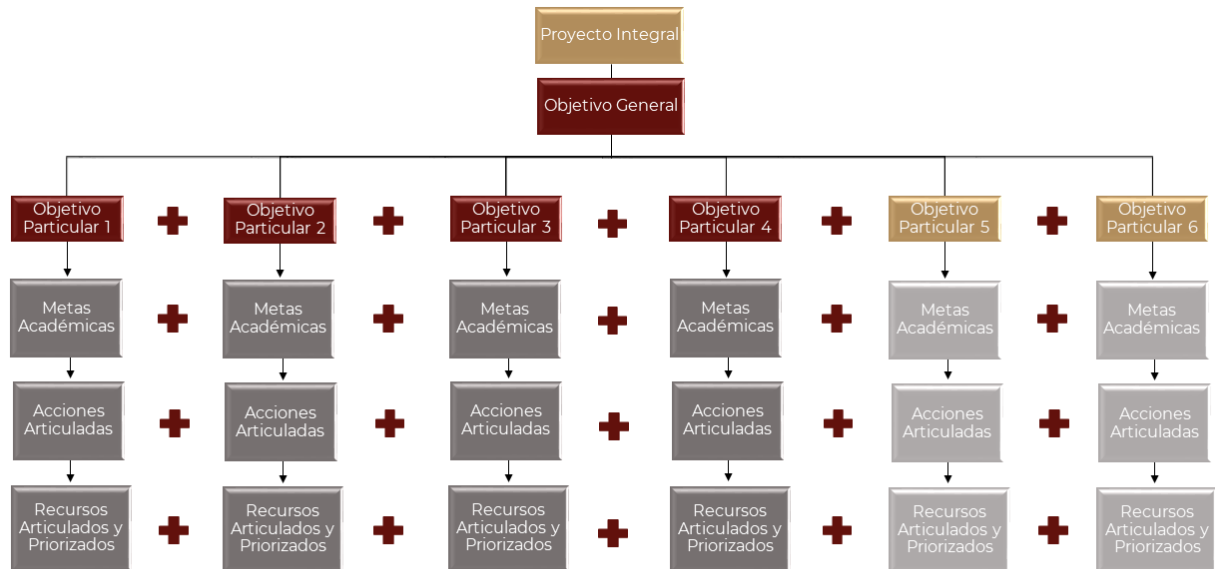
Proyecto Integral

Objetivo General

Objetivo Particular 1

Metas Académicas

Acciones Articuladas

Recursos Articulados y Priorizados

Objetivo Particular 2

Metas Académicas

Acciones Articuladas

Recursos Articulados y Priorizados

Objetivo Particular 3

Metas Académicas

Acciones Articuladas

Recursos Articulados y Priorizados

Objetivo Particular 4

Metas Académicas

Acciones Articuladas

Recursos Articulados y Priorizados

Objetivo Particular 5

Metas Académicas

Acciones Articuladas

Recursos Articulados y Priorizados

Objetivo Particular 6

Metas Académicas

Acciones Articuladas

Recursos Articulados y Priorizados